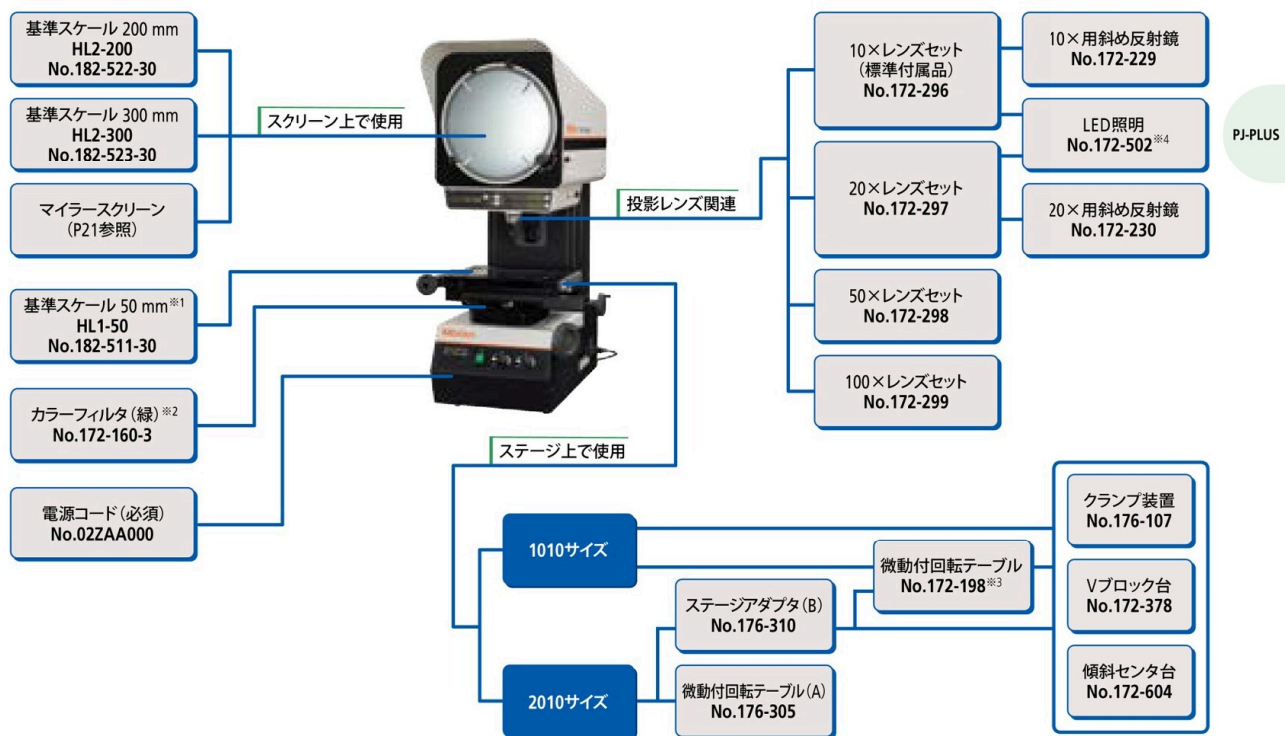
基準スケール 200 mm
HL2-200
No.182-522-30

基準スケール 300 mm
HL2-300
No.182-523-30

マイラースクリーン
(P21参照)

スクリーン上で使用

基準スケール 50 mm※1
HL1-50
No.182-511-30

カラーフィルタ(緑)※2
No.172-160-3

電源コード(必須)
No.02ZAA000

投影レンズ関連

10×レンズセット
(標準付属品)
No.172-296

10×用斜め反射鏡
No.172-229

LED照明
No.172-502※4

PJ-PLUS

20×レンズセット
No.172-297

20×用斜め反射鏡
No.172-230

50×レンズセット
No.172-298

100×レンズセット
No.172-299

ステージ上で使用

1010サイズ

2010サイズ

微動付回転テーブル
No.172-198※3

ステージアダプタ(B)
No.176-310

微動付回転テーブル(A)
No.176-305

クランプ装置
No.176-107

Vブロック台
No.172-378

傾斜センタ台
No.172-604